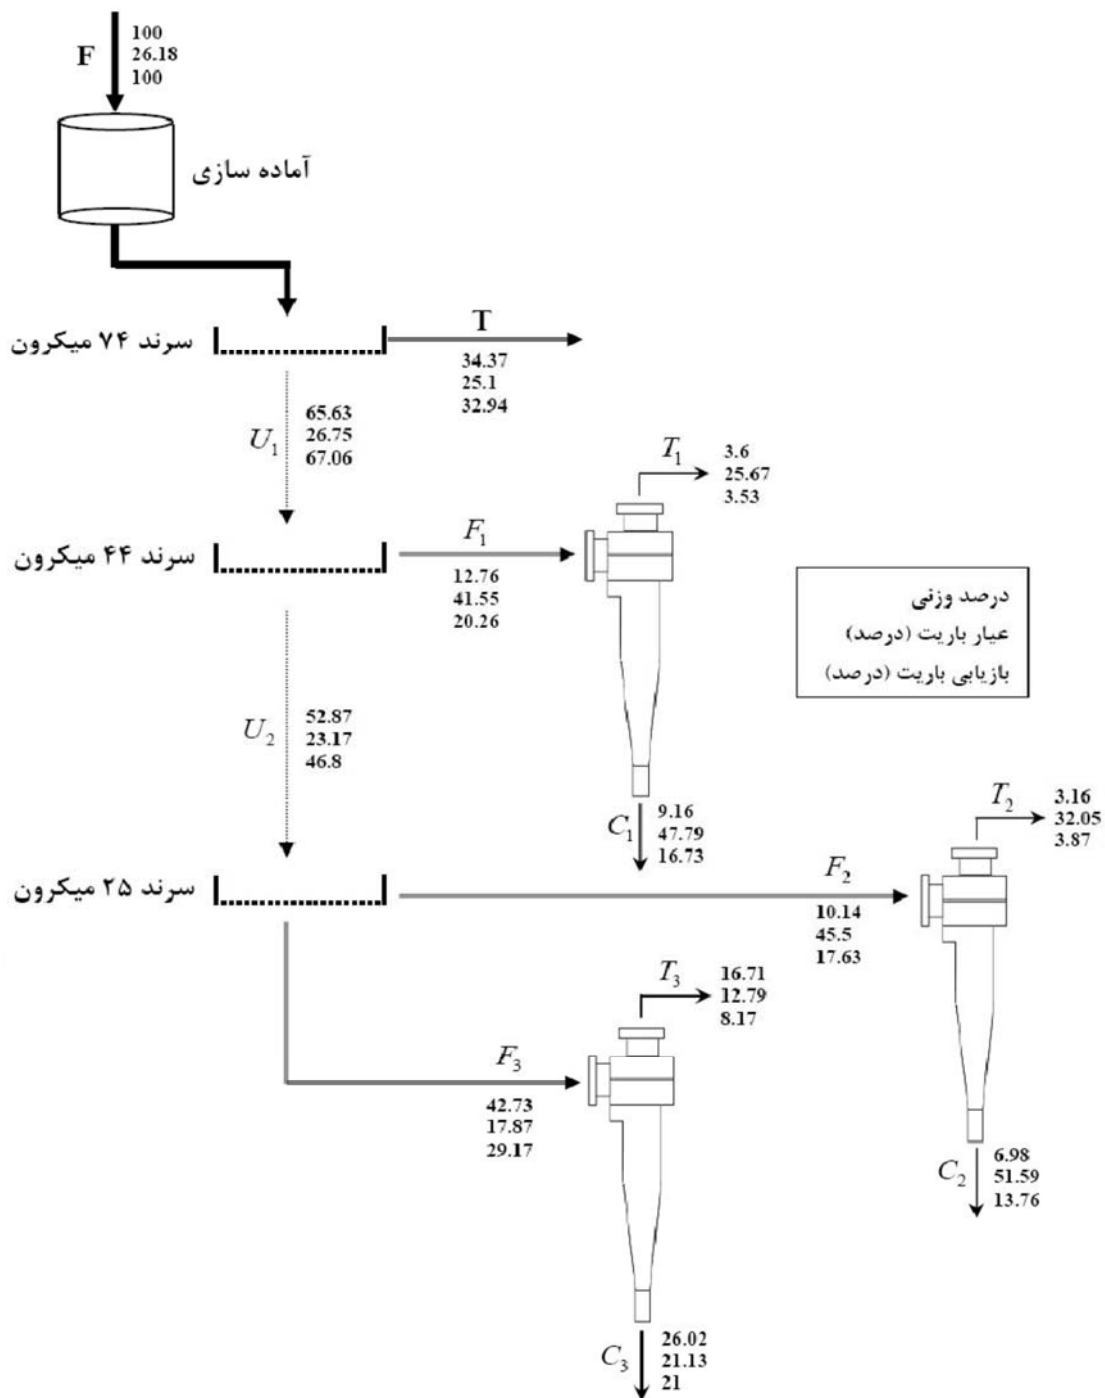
F
100
26.18
100

آماده سازی

سرند ۷۴ میکرون

T
34.37
25.1
32.94

$U_1$
65.63
26.75
67.06

$T_1$
3.6
25.67
3.53

سرند ۴۴ میکرون

$F_1$
12.76
41.55
20.26

درصد وزنی
عیار باریت (درصد)
بازیابی باریت (درصد)

$U_2$
52.87
23.17
46.8

$C_1$
9.16
47.79
16.73

$T_2$
3.16
32.05
3.87

سرند ۲۵ میکرون

$F_2$
10.14
45.5
17.63

$T_3$
16.71
12.79
8.17

$F_3$
42.73
17.87
29.17

$C_2$
6.98
51.59
13.76

$C_3$
26.02
21.13
21